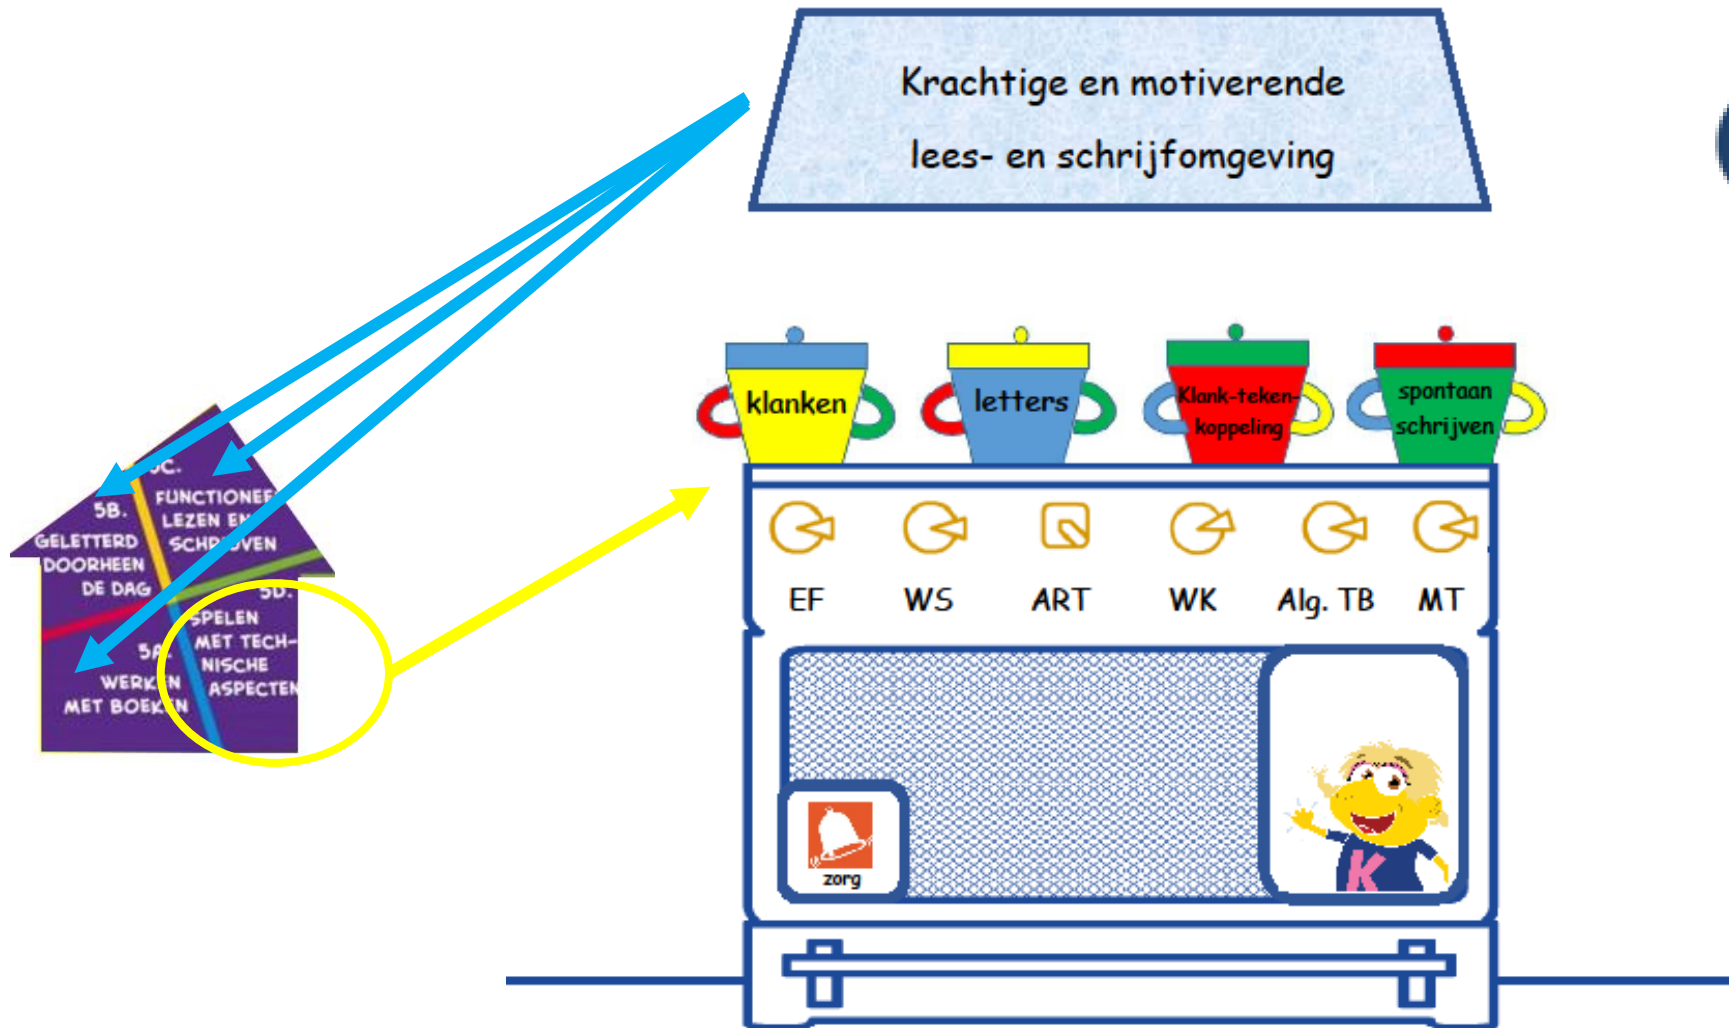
Krachtige en motiverende
lees- en schrijfomgeving

5C. FUNCTIONEEL LEZEN EN SCHRIJVEN

5B. GELETTERD DOORHEEN DE DAG

5D. SPELEN MET TECHNISCHE ASPECTEN

5A. WERKEN MET BOEKEN

klanken

letters

Klank-teken-koppeling

spontaan schrijven

EF

WS

ART

WK

Alg. TB

MT

zorg

K